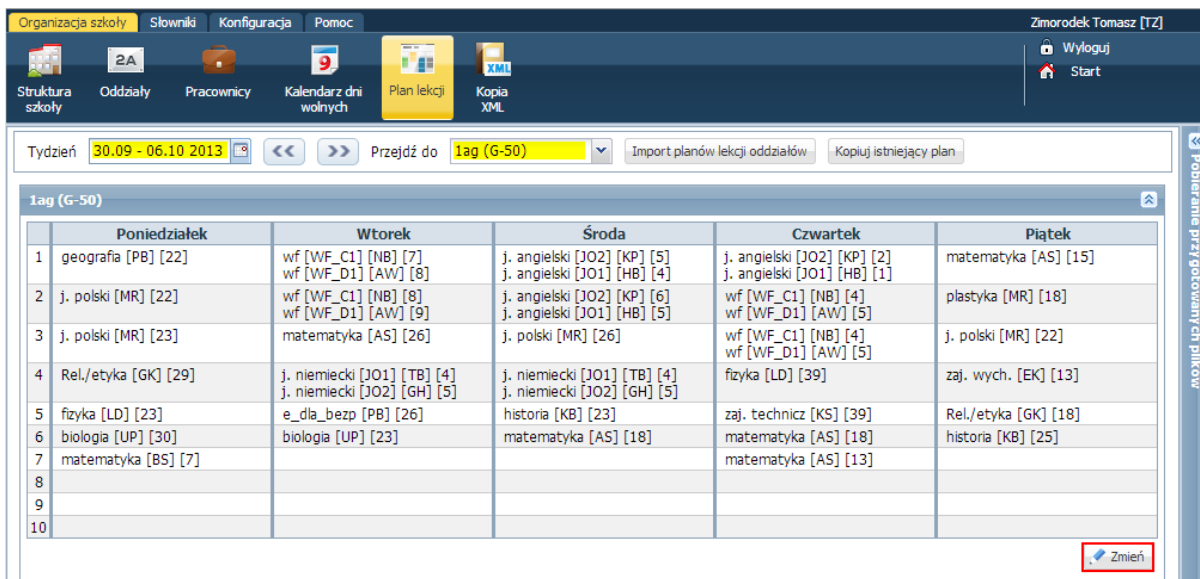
Organizacja szkoły Słowniki Konfiguracja Pomoc

Zimorodek Tomasz [TZ]

Struktura szkoły | Oddziały | Pracownicy | Kalendarz dni wolnych | Plan lekcji | Kopia XML

Wyloguj
Start

Tydzień 30.09 - 06.10 2013 << >> Przejdź do 1ag (G-50) Import planów lekcji oddziałów Kopiuj istniejący plan

Pobieranie przygotowanych plików

1ag (G-50)

| | Poniedziałek | Wtorek | Środa | Czwartek | Piątek |
|---|---|---|---|---|---|
| 1 | geografia [PB] [22] | wf [WF_C1] [NB] [7] wf [WF_D1] [AW] [8] | j. angielski [JO2] [KP] [5] j. angielski [JO1] [HB] [4] | j. angielski [JO2] [KP] [2] j. angielski [JO1] [HB] [1] | matematyka [AS] [15] |
| 2 | j. polski [MR] [22] | wf [WF_C1] [NB] [8] wf [WF_D1] [AW] [9] | j. angielski [JO2] [KP] [6] j. angielski [JO1] [HB] [5] | wf [WF_C1] [NB] [4] wf [WF_D1] [AW] [5] | plastyka [MR] [18] |
| 3 | j. polski [MR] [23] | matematyka [AS] [26] | j. polski [MR] [26] | wf [WF_C1] [NB] [4] wf [WF_D1] [AW] [5] | j. polski [MR] [22] |
| 4 | Rel./etyka [GK] [29] | j. niemiecki [JO1] [TB] [4] j. niemiecki [JO2] [GH] [5] | j. niemiecki [JO1] [TB] [4] j. niemiecki [JO2] [GH] [5] | fizyka [LD] [39] | zaj. wych. [EK] [13] |
| 5 | fizyka [LD] [23] | e_dla_bezp [PB] [26] | historia [KB] [23] | zaj. technicz [KS] [39] | Rel./etyka [GK] [18] |
| 6 | biologia [UP] [30] | biologia [UP] [23] | matematyka [AS] [18] | matematyka [AS] [18] | historia [KB] [25] |
| 7 | matematyka [BS] [7] | | | matematyka [AS] [13] | |
| 8 | | | | | |
| 9 | | | | | |
| 10 | | | | | |

Zmień